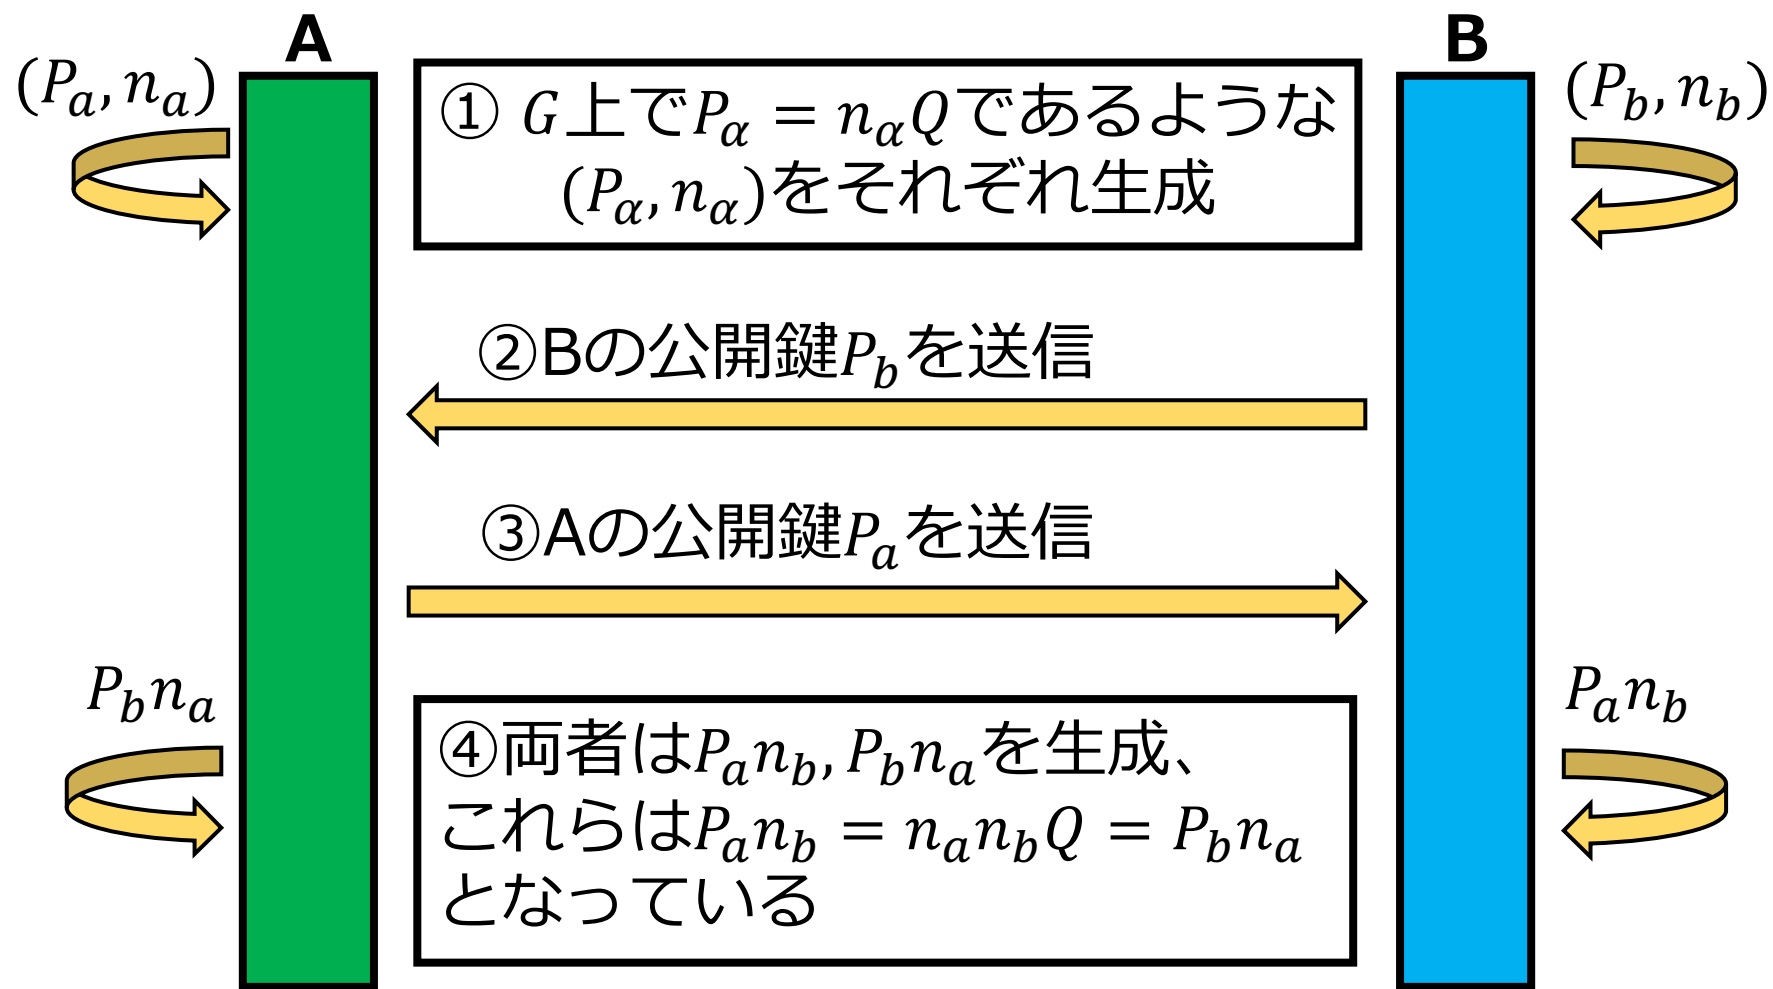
A

B

$(P_a, n_a)$

① $G$上で$P_\alpha = n_\alpha Q$であるような$(P_\alpha, n_\alpha)$をそれぞれ生成

$(P_b, n_b)$

②Bの公開鍵$P_b$を送信

③Aの公開鍵$P_a$を送信

$P_b n_a$

④両者は$P_a n_b, P_b n_a$を生成、これらは$P_a n_b = n_a n_b Q = P_b n_a$となっている

$P_a n_b$